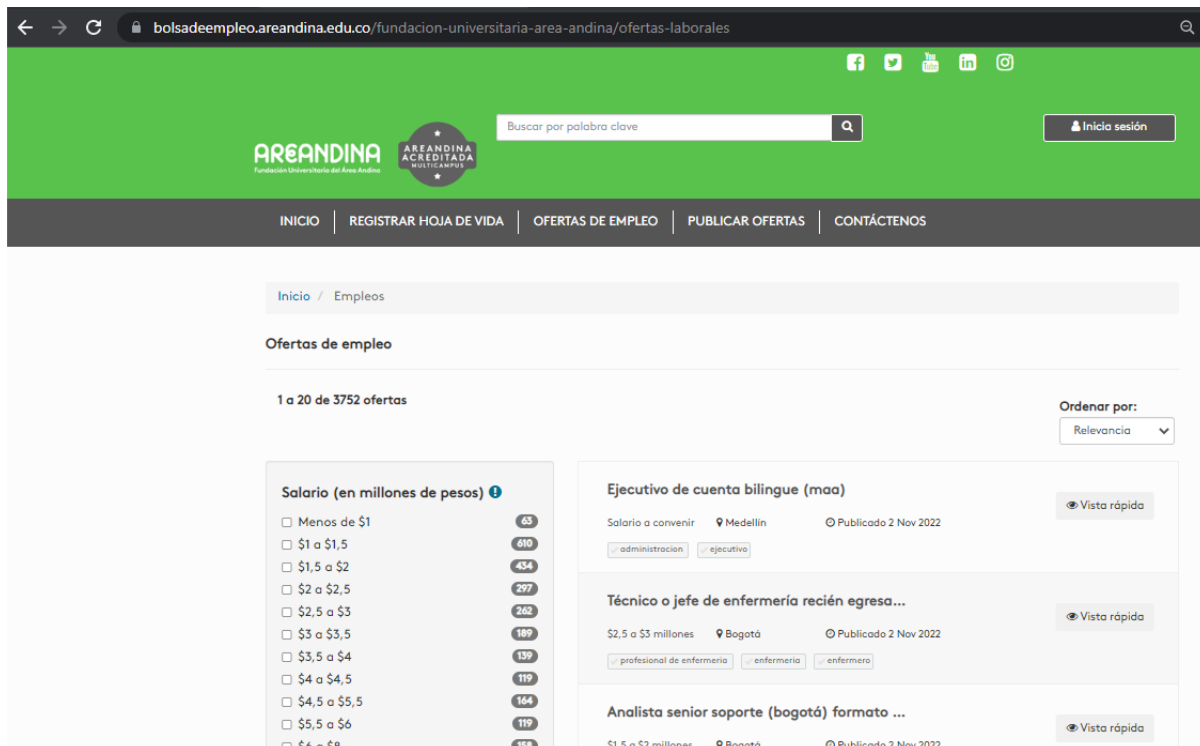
bolsadeempleo.areandina.edu.co/fundacion-universitaria-area-andina/ofertas-laborales

Buscar por palabra clave

Inicia sesión

AREANDINA
Fundación Universitaria del Área Andina

AREANDINA ACREDITADA MULTICAMPUS

INICIO | REGISTRAR HOJA DE VIDA | OFERTAS DE EMPLEO | PUBLICAR OFERTAS | CONTÁCTENOS

Inicio / Empleos

Ofertas de empleo

1 a 20 de 3752 ofertas

Ordenar por:
Relevancia

Salario (en millones de pesos)

| | |
|---|---|
| Menos de \$1 | 63 |
| \$1 a \$1,5 | 610 |
| \$1,5 a \$2 | 434 |
| \$2 a \$2,5 | 297 |
| \$2,5 a \$3 | 262 |
| \$3 a \$3,5 | 189 |
| \$3,5 a \$4 | 139 |
| \$4 a \$4,5 | 119 |
| \$4,5 a \$5,5 | 164 |
| \$5,5 a \$6 | 119 |
| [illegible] | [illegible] |

Ejecutivo de cuenta bilingue (maa)
Salario a convenir  Medellín  Publicado 2 Nov 2022
administracion  ejecutivo
Vista rápida

Técnico o jefe de enfermería recién egresa...
\$2,5 a \$3 millones  Bogotá  Publicado 2 Nov 2022
profesional de enfermeria  enfermeria  enfermero
Vista rápida

Analista senior soporte (bogotá) formato ...
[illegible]
Vista rápida